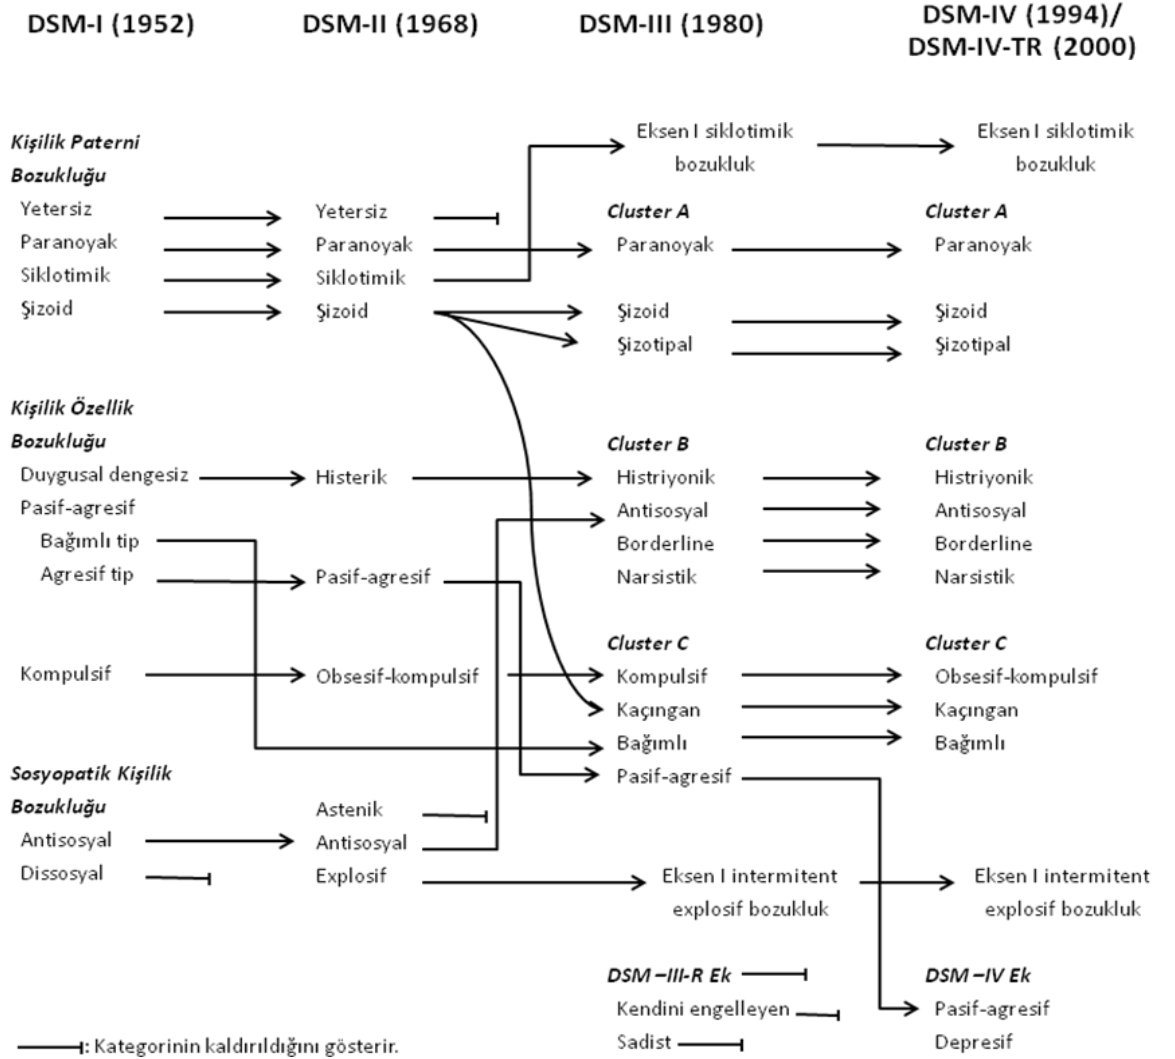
DSM-I (1952)

DSM-II (1968)

DSM-III (1980)

DSM-IV (1994)/ DSM-IV-TR (2000)

Kişilik Paterni Bozukluğu
Yetersiz
Paranoyak
Siklotimik
Şizoid

Yetersiz
Paranoyak
Siklotimik
Şizoid

Eksen I siklotimik bozukluk

Cluster A
Paranoyak
Şizoid
Şizotipal

Eksen I siklotimik bozukluk

Cluster A
Paranoyak
Şizoid
Şizotipal

Kişilik Özellik Bozukluğu
Duygusal dengesiz
Pasif-agresif
Bağımlı tip
Agresif tip

Histerik

Pasif-agresif

Cluster B
Histriyonik
Antisosyal
Borderline
Narsistik

Cluster B
Histriyonik
Antisosyal
Borderline
Narsistik

Kompulsif

Obsesif-kompulsif

Cluster C
Kompulsif
Kaçıngan
Bağımlı
Pasif-agresif

Cluster C
Obsesif-kompulsif
Kaçıngan
Bağımlı

Sosyopatik Kişilik Bozukluğu
Antisosyal
Dissosyal

Astenik
Antisosyal
Explosif

Eksen I intermitent explosif bozukluk

Eksen I intermitent explosif bozukluk

DSM –III-R Ek
Kendini engelleyen
Sadist

DSM –IV Ek
Pasif-agresif
Depresif

: Kategorinin kaldırıldığını gösterir.